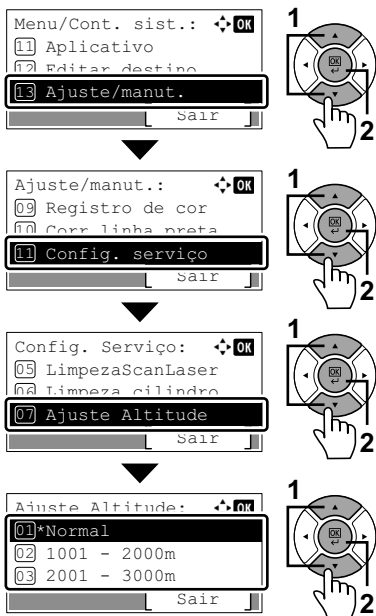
Menu/Cont. sist.: OK
11 Aplicativo
12 Editar destino
13 Ajuste/manut.
Sair

1
OK
2

Ajuste/manut.: OK
09 Registro de cor
10 Corr linha preta
11 Config. serviço
Sair

1
OK
2

Config. Serviço: OK
05 LimpezaScanLaser
06 Limpeza cilindro
07 Ajuste Altitude
Sair

1
OK
2

Ajuste Altitude: OK
01*Normal
02 1001 - 2000m
03 2001 - 3000m
Sair

1
OK
2